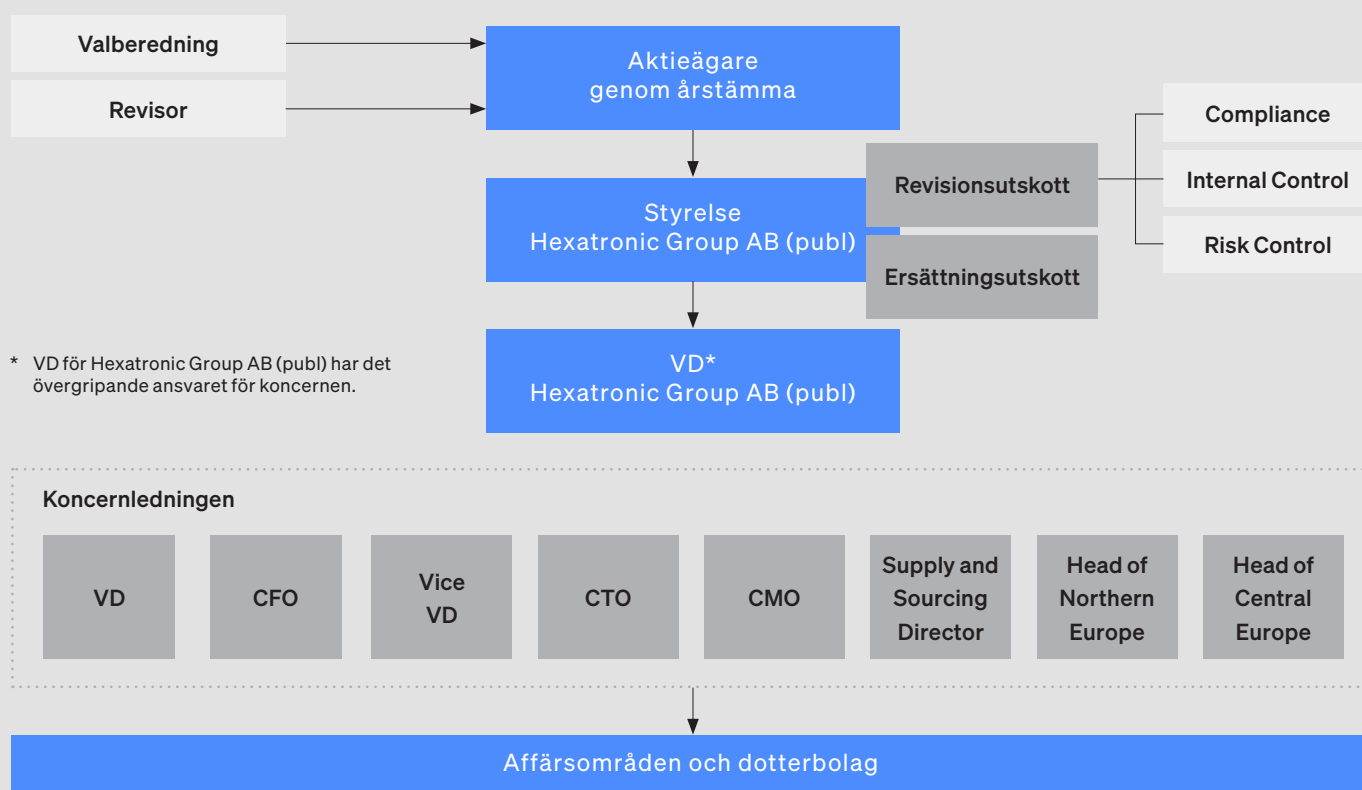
Valberedning

Revisor

Aktieägare
genom årstämma

Compliance

Revisionsutskott

Internal Control

Styrelse
Hexatronic Group AB (publ)

Risk Control

Ersättningsutskott

\* VD för Hexatronic Group AB (publ) har det övergripande ansvaret för koncernen.

VD\*
Hexatronic Group AB (publ)

Koncernledningen

VD

CFO

Vice VD

CTO

CMO

Supply and Sourcing Director

Head of Northern Europe

Head of Central Europe

Affärsområden och dotterbolag